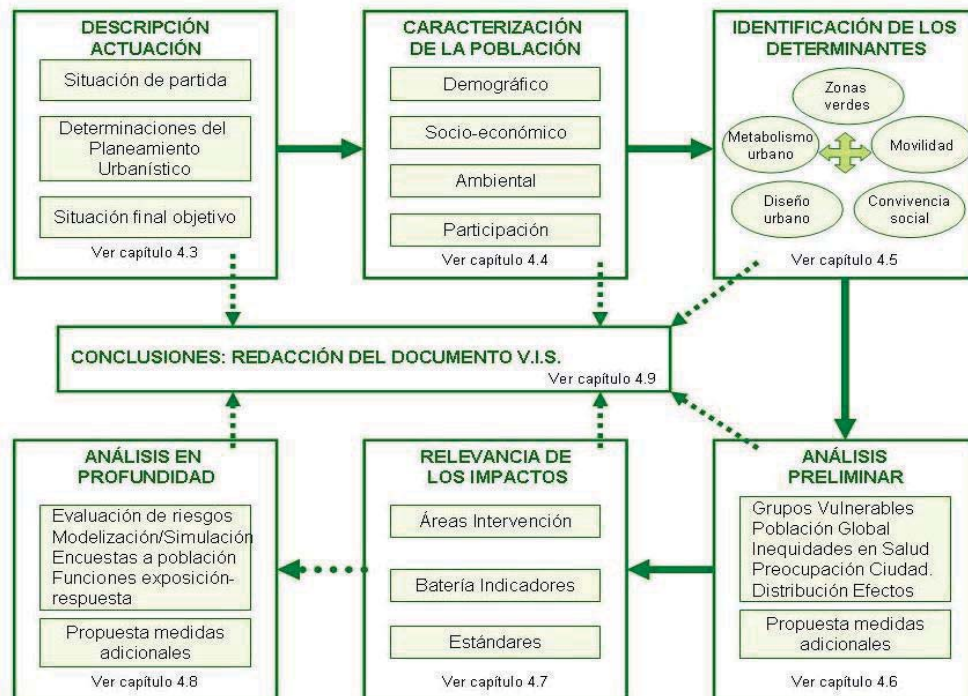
DESCRIPCIÓN ACTUACIÓN

Situación de partida

Determinaciones del Planeamiento Urbanístico

Situación final objetivo

Ver capítulo 4.3

CARACTERIZACIÓN DE LA POBLACIÓN

Demográfico

Socio-económico

Ambiental

Participación

Ver capítulo 4.4

IDENTIFICACIÓN DE LOS DETERMINANTES

Zonas verdes

Metabolismo urbano

Movilidad

Diseño urbano

Convivencia social

Ver capítulo 4.5

CONCLUSIONES: REDACCIÓN DEL DOCUMENTO V.I.S.

Ver capítulo 4.9

ANÁLISIS EN PROFUNDIDAD

Evaluación de riesgos
Modelización/Simulación
Encuestas a población
Funciones exposición-respuesta

Propuesta medidas adicionales

Ver capítulo 4.8

RELEVANCIA DE LOS IMPACTOS

Áreas Intervención

Batería Indicadores

Estándares

Ver capítulo 4.7

ANÁLISIS PRELIMINAR

Grupos Vulnerables
Población Global
Inequidades en Salud
Preocupación Ciudad.
Distribución Efectos

Propuesta medidas adicionales

Ver capítulo 4.6